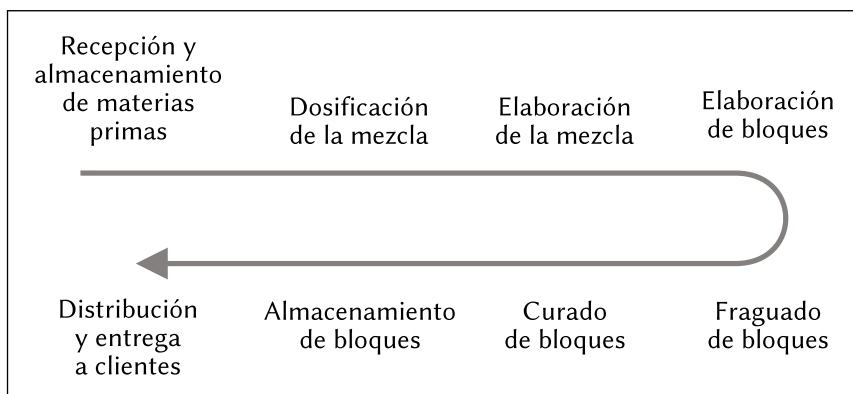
Recepción y almacenamiento de materias primas

Dosificación de la mezcla

Elaboración de la mezcla

Elaboración de bloques

Fraguado de bloques

Curado de bloques

Almacenamiento de bloques

Distribución y entrega a clientes